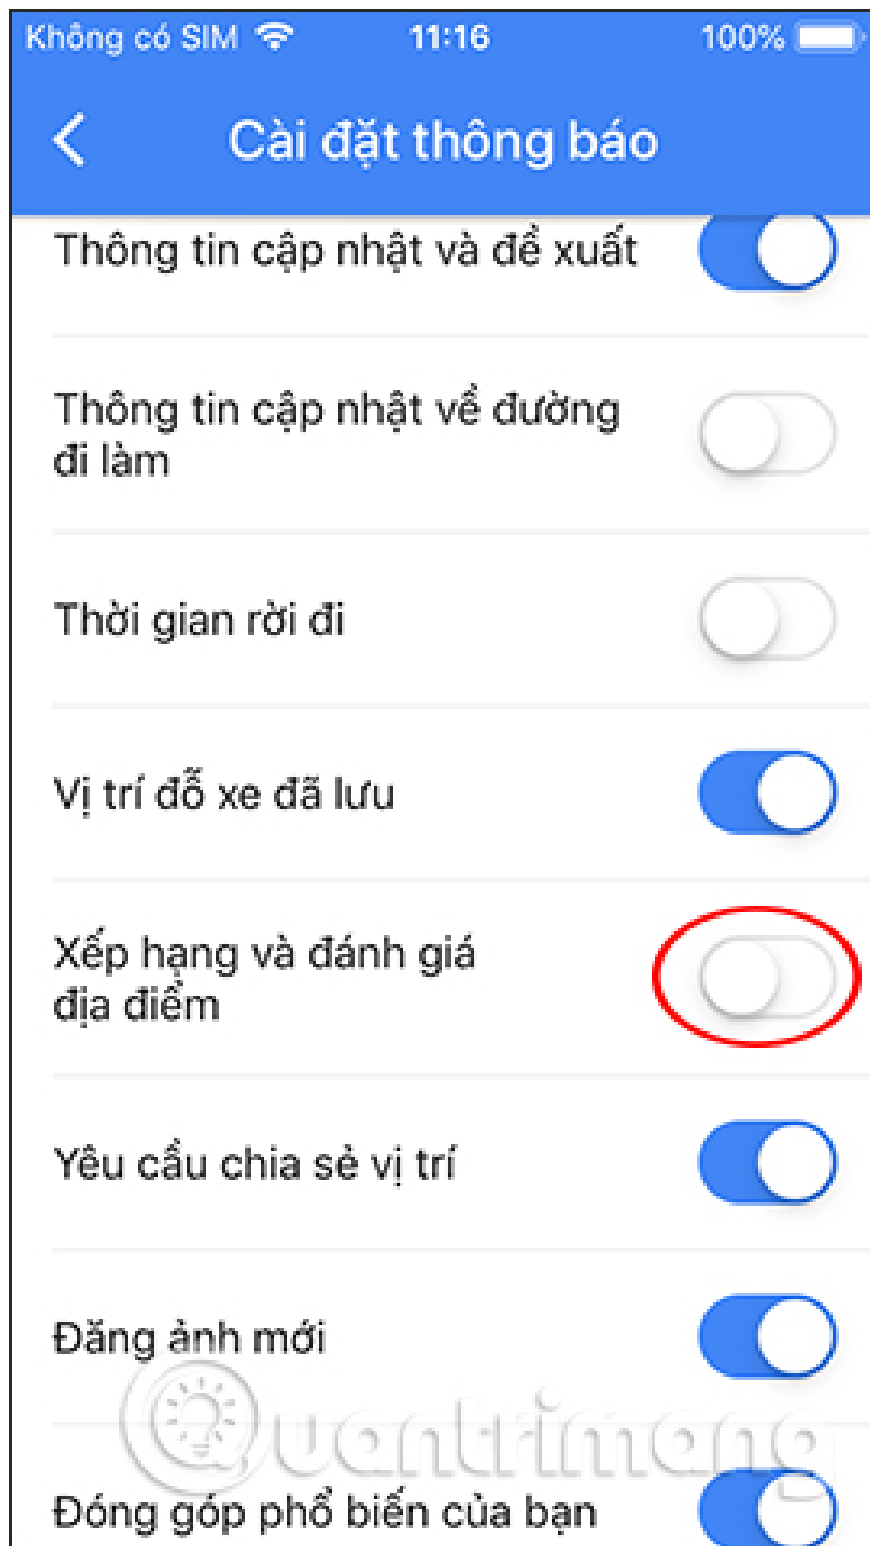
Không có SIM 11:16 100%

Cài đặt thông báo

Thông tin cập nhật và đề xuất

Thông tin cập nhật về đường đi làm

Thời gian rời đi

Vị trí đỗ xe đã lưu

Xếp hạng và đánh giá địa điểm

Yêu cầu chia sẻ vị trí

Đăng ảnh mới

Quantrimang

Đóng góp phổ biến của bạn